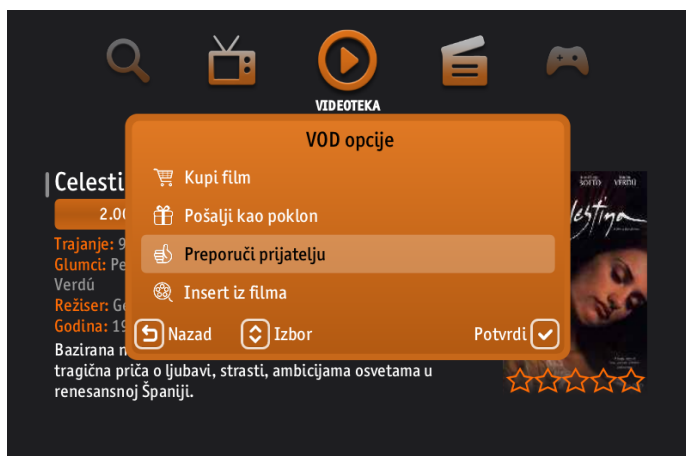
VIDEOTEKA

VOD opcije

Kupi film

Pošalji kao poklon

Preporuči prijatelju

Insert iz filma

Nazad

Izbor

Potvrdi

Celesti

2.00

Trajanje: 9

Glumci: Pe

Verdú

Režiser: G

Godina: 19

Bazirana n

tragična priča o ljubavi, strasti, ambicijama osvetama u renesansnoj Španiji.

SOTTO

VERDÚ

lestina